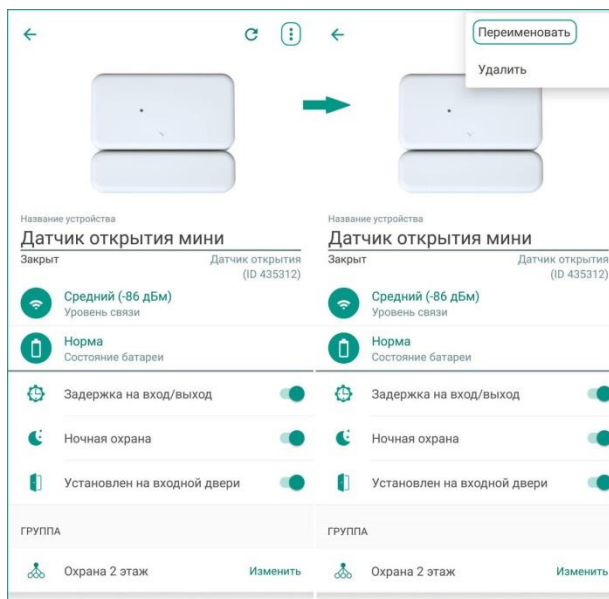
Название устройства
Датчик открытия мини
Закрыт
Датчик открытия (ID 435312)

Средний (-86 дБм)
Уровень связи

Норма
Состояние батареи

Задержка на вход/выход

Ночная охрана

Установлен на входной двери

ГРУППА

Охрана 2 этаж
Изменить

Переименовать
Удалить

Название устройства
Датчик открытия мини
Закрыт
Датчик открытия (ID 435312)

Средний (-86 дБм)
Уровень связи

Норма
Состояние батареи

Задержка на вход/выход

Ночная охрана

Установлен на входной двери

ГРУППА

Охрана 2 этаж
Изменить